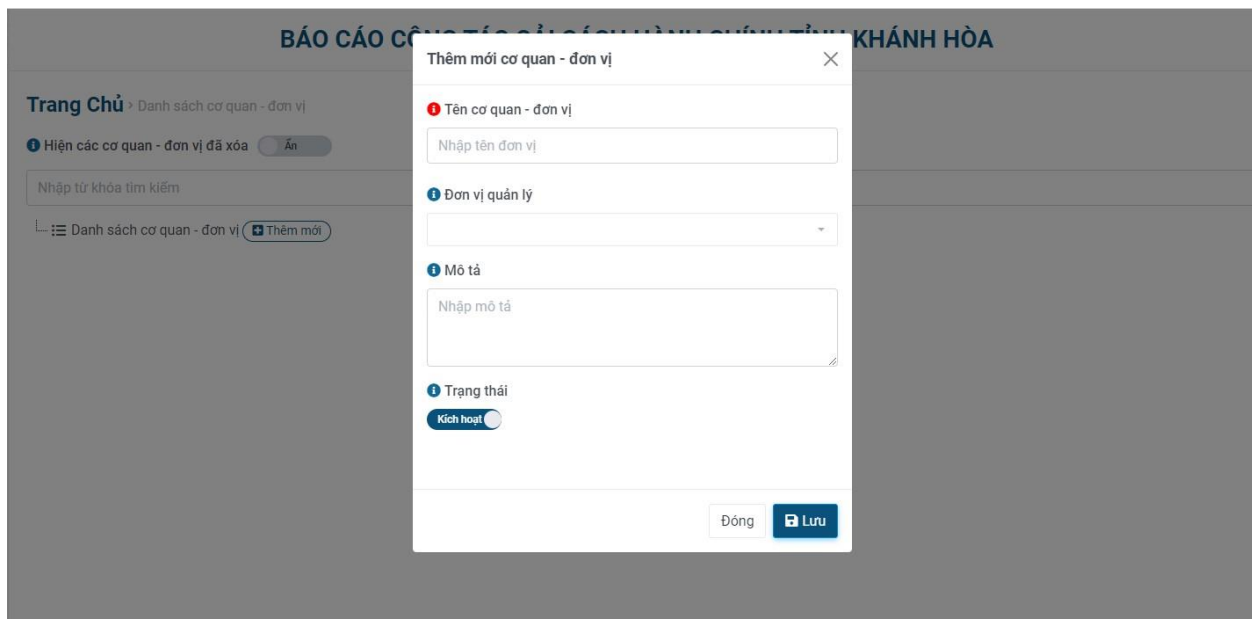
BÁO CÁO CÔ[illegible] KHÁNH HÒA

Trang Chủ › Danh sách cơ quan - đơn vị

Hiện các cơ quan - đơn vị đã xóa Ẩn

Nhập từ khóa tìm kiếm

Danh sách cơ quan - đơn vị Thêm mới

Thêm mới cơ quan - đơn vị

Tên cơ quan - đơn vị

Nhập tên đơn vị

Đơn vị quản lý

Mô tả

Nhập mô tả

Trạng thái

Kích hoạt

Đóng

Lưu